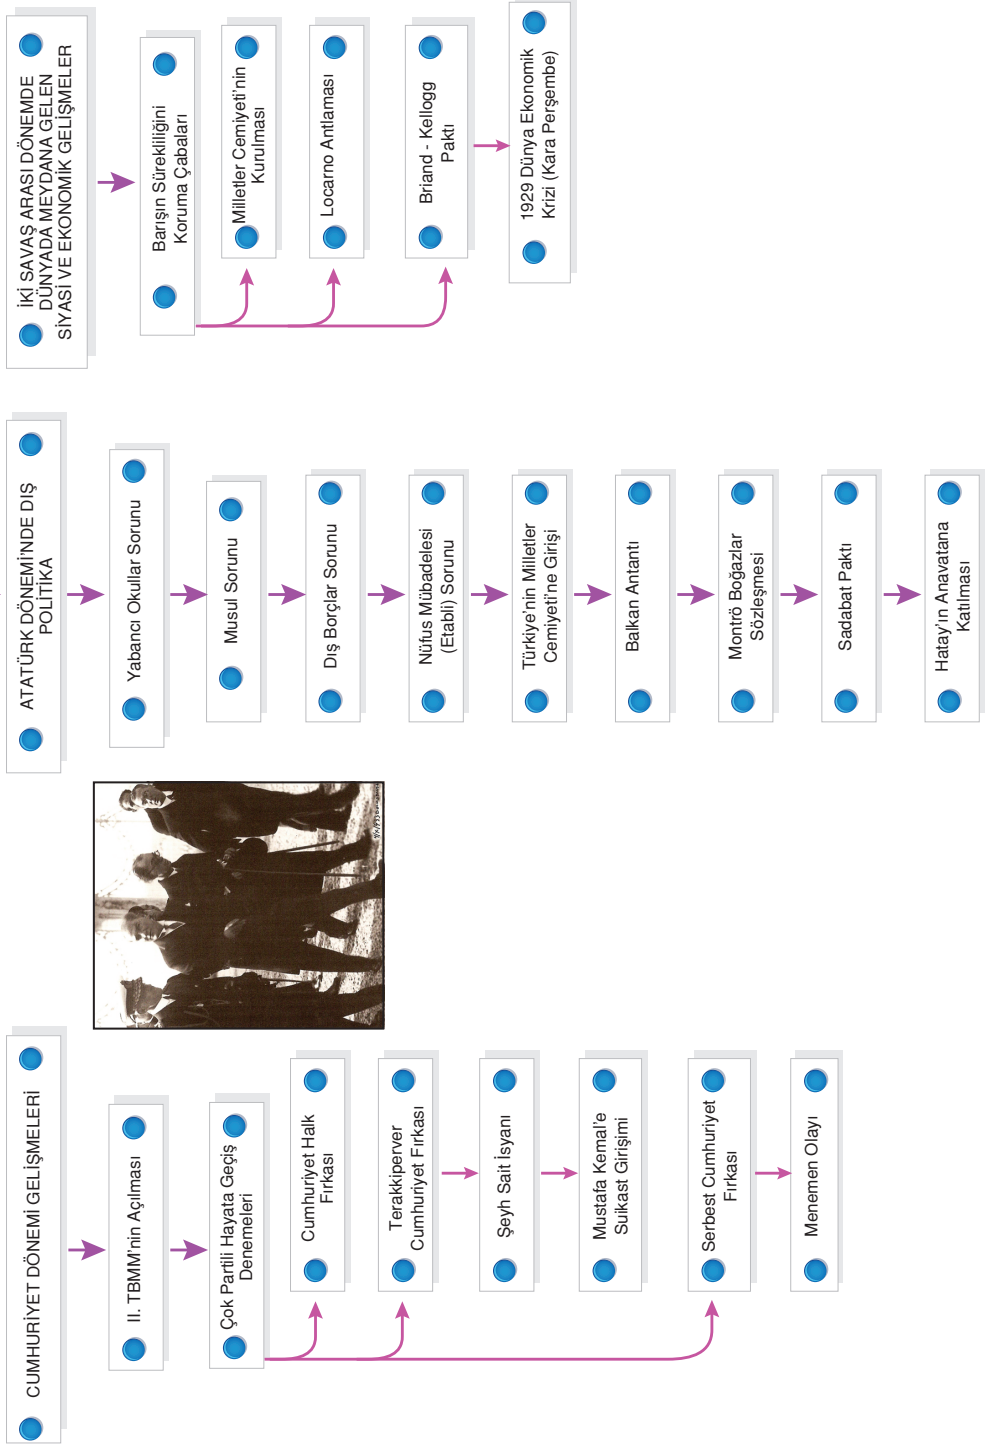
İKİ SAVAŞ ARASI DÖNEMDE DÜNYADA MEYDANA GELEN SİYASİ VE EKONOMİK GELİŞMELER

Barışın Sürekliliğini Koruma Çabaları

Milletler Cemiyeti'nin Kurulması

Locarno Antlaşması

Briand - Kellogg Paktı

1929 Dünya Ekonomik Krizi (Kara Perşembe)

ATATÜRK DÖNEMİ'NDE DIŞ POLİTİKA

Yabancı Okullar Sorunu

Musul Sorunu

Dış Borçlar Sorunu

Nüfus Mübadelesi (Etabli) Sorunu

Türkiye'nin Milletler Cemiyeti'ne Girişi

Balkan Antantı

Montrö Boğazlar Sözleşmesi

Sadabat Paktı

Hatay'ın Anavatana Katılması

CUMHURİYET DÖNEMİ GELİŞMELERİ

II. TBMM'nin Açılması

Çok Partili Hayata Geçiş Denemeleri

Cumhuriyet Halk Fırkası

Terakkiperver Cumhuriyet Fırkası

Şeyh Sait İsyanı

Mustafa Kemal'e Suikast Girişimi

Serbest Cumhuriyet Fırkası

Menemen Olayı